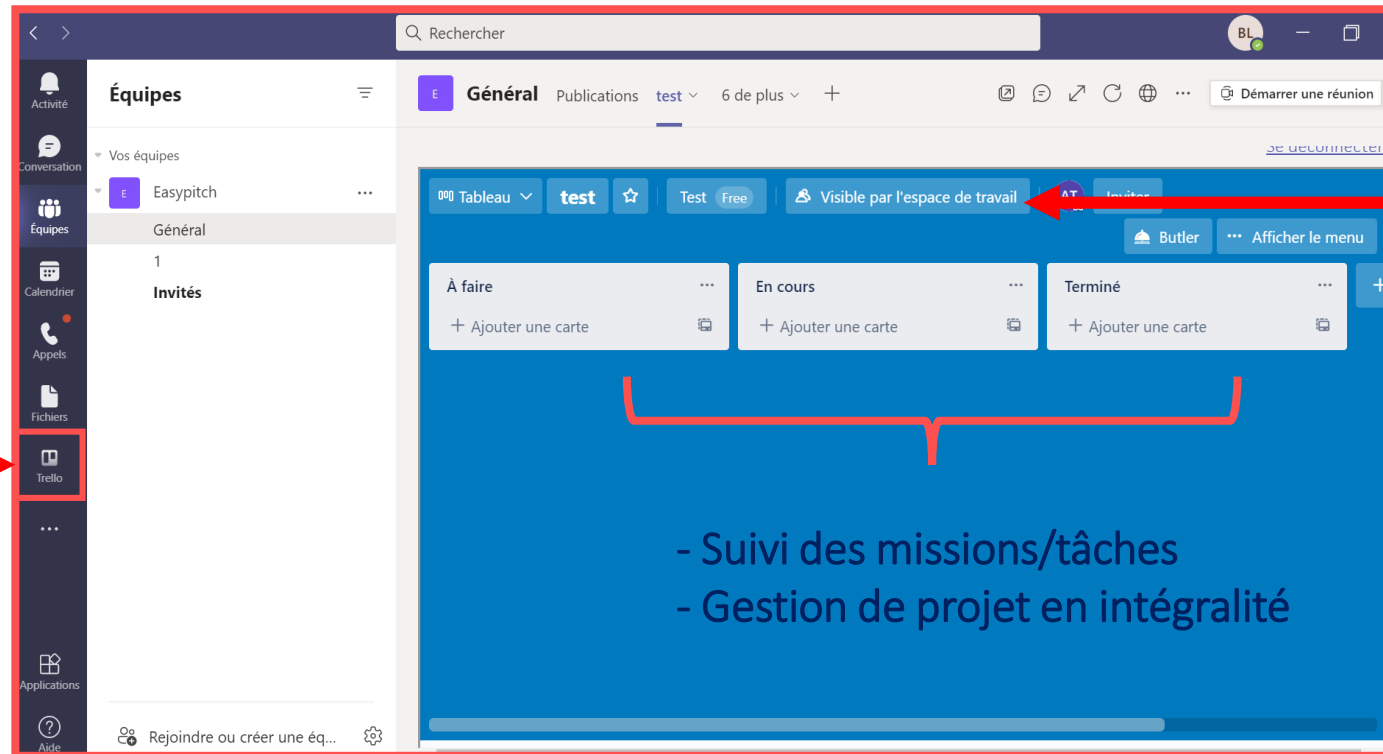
Rechercher

BL

Activité
Conversation
Équipes
Calendrier
Appels
Fichiers
Trello
...
Applications
Aide

Équipes

Vos équipes
E Easypitch ...
Général
1
Invités

Rejoindre ou créer une éq...

E Général Publications test 6 de plus +

Démarrer une réunion

Se déconnecter

Tableau test Test Free Visible par l'espace de travail AT Inviter

Butler Afficher le menu

À faire ...
+ Ajouter une carte

En cours ...
+ Ajouter une carte

Terminé ...
+ Ajouter une carte

- Suivi des missions/tâches
- Gestion de projet en intégralité